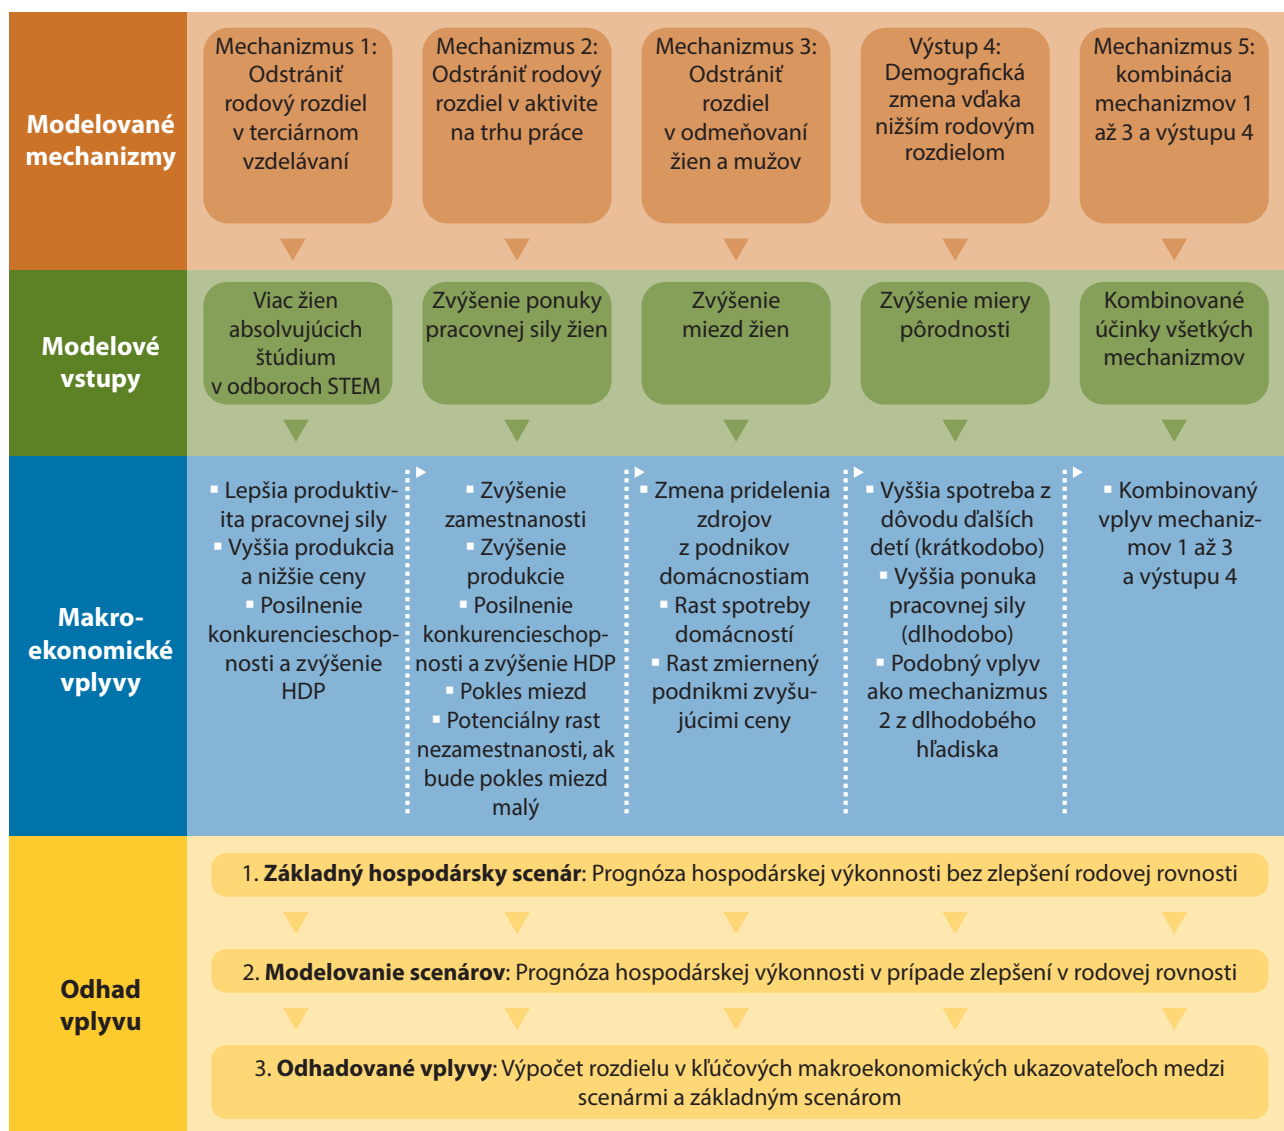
Modelované mechanizmy

Mechanizmus 1: Odstrániť rodový rozdiel v terciárnom vzdelávaní

Mechanizmus 2: Odstrániť rodový rozdiel v aktivite na trhu práce

Mechanizmus 3: Odstrániť rozdiel v odmeňovaní žien a mužov

Výstup 4: Demografická zmena vďaka nižším rodovým rozdielom

Mechanizmus 5: kombinácia mechanizmov 1 až 3 a výstupu 4

Modelové vstupy

Viac žien absolvujúcich štúdium v odboroch STEM

Zvýšenie ponuky pracovnej sily žien

Zvýšenie miezd žien

Zvýšenie miery pôrodnosti

Kombinované účinky všetkých mechanizmov

Makroekonomické vplyvy

▪ Lepšia produktivita pracovnej sily
▪ Vyššia produkcia a nižšie ceny
▪ Posilnenie konkurencieschopnosti a zvýšenie HDP

▪ Zvýšenie zamestnanosti
▪ Zvýšenie produkcie
▪ Posilnenie konkurencieschopnosti a zvýšenie HDP
▪ Pokles miezd
▪ Potenciálny rast nezamestnanosti, ak bude pokles miezd malý

▪ Zmena pridelenia zdrojov z podnikov domácnostiam
▪ Rast spotreby domácností
▪ Rast zmiernený podnikmi zvyšujúcimi ceny

▪ Vyššia spotreba z dôvodu ďalších detí (krátkodobo)
▪ Vyššia ponuka pracovnej sily (dlhodobo)
▪ Podobný vplyv ako mechanizmus 2 z dlhodobého hľadiska

▪ Kombinovaný vplyv mechanizmov 1 až 3 a výstupu 4

Odhad vplyvu

1. **Základný hospodársky scenár**: Prognóza hospodárskej výkonnosti bez zlepšení rodovej rovnosti

2. **Modelovanie scenárov**: Prognóza hospodárskej výkonnosti v prípade zlepšení v rodovej rovnosti

3. **Odhadované vplyvy**: Výpočet rozdielu v kľúčových makroekonomických ukazovateľoch medzi scenármi a základným scenárom